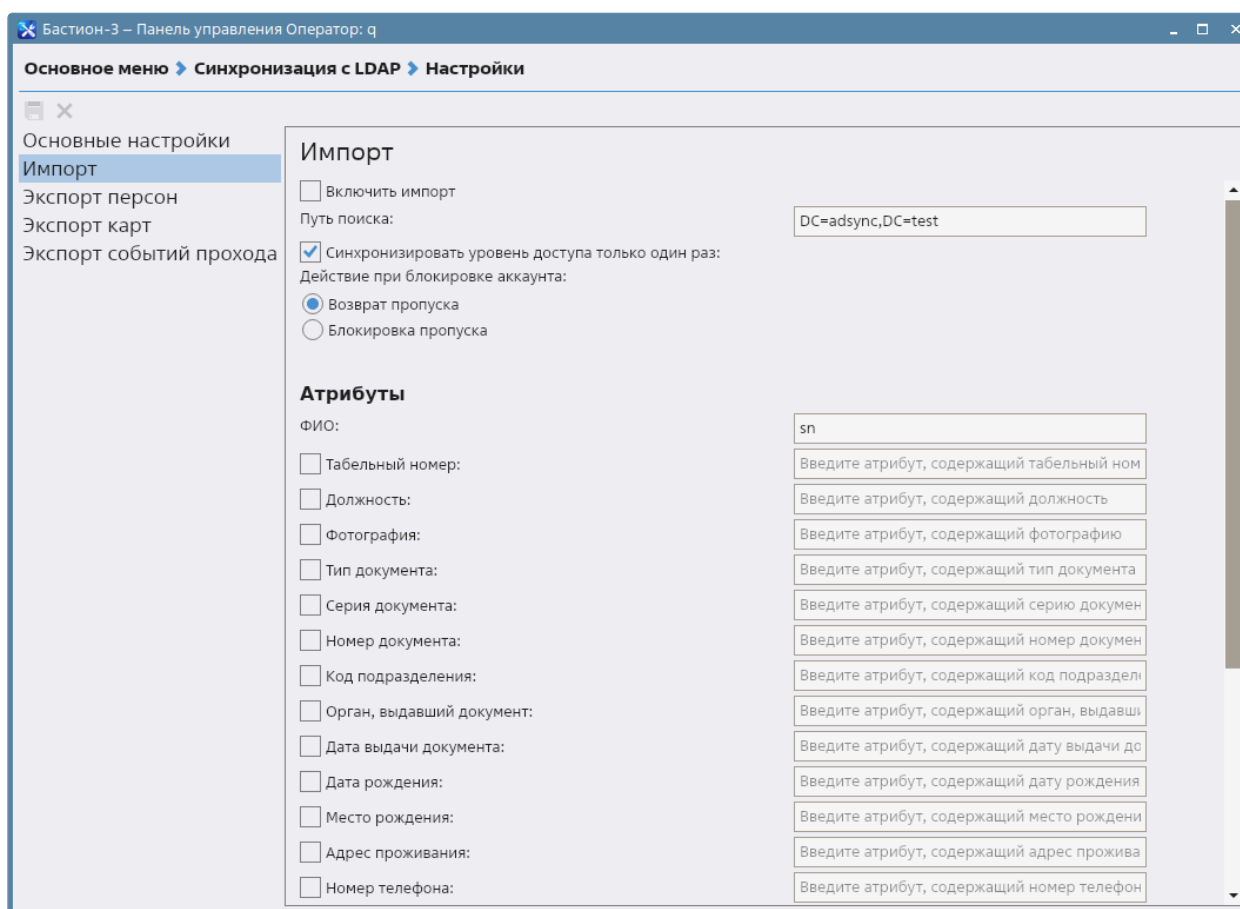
Бастион-3 – Панель управления Оператор: q

Основное меню › Синхронизация с LDAP › Настройки

Основные настройки
Импорт
Экспорт персон
Экспорт карт
Экспорт событий прохода

Импорт

Включить импорт
Путь поиска: DC=adsync,DC=test
Синхронизировать уровень доступа только один раз:
Действие при блокировке аккаунта:
Возврат пропуска
Блокировка пропуска

Атрибуты

ФИО: sn
Табельный номер: Введите атрибут, содержащий табельный ном
Должность: Введите атрибут, содержащий должность
Фотография: Введите атрибут, содержащий фотографию
Тип документа: Введите атрибут, содержащий тип документа
Серия документа: Введите атрибут, содержащий серию докумен
Номер документа: Введите атрибут, содержащий номер докумен
Код подразделения: Введите атрибут, содержащий код подраздел
Орган, выдавший документ: Введите атрибут, содержащий орган, выдавши
Дата выдачи документа: Введите атрибут, содержащий дату выдачи до
Дата рождения: Введите атрибут, содержащий дату рождения
Место рождения: Введите атрибут, содержащий место рождени
Адрес проживания: Введите атрибут, содержащий адрес прожива
Номер телефона: Введите атрибут, содержащий номер телефон